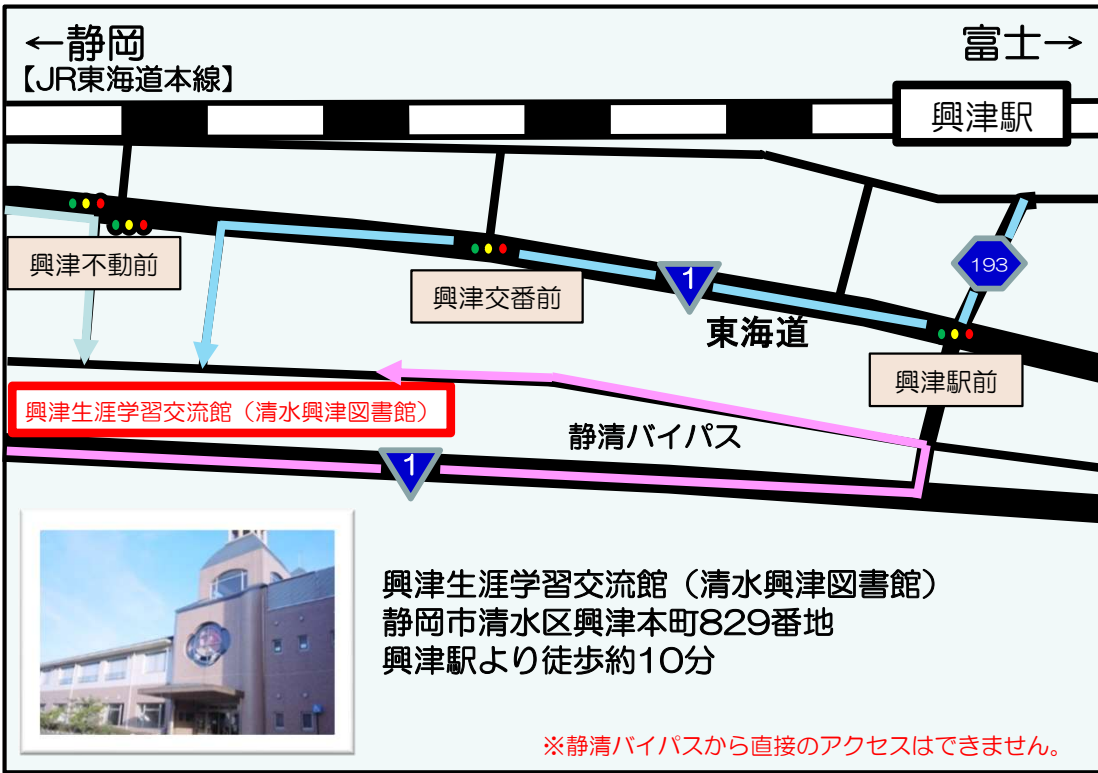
←静岡
【JR東海道本線】

富士→

興津駅

興津不動前

興津交番前

1

193

東海道

興津駅前

興津生涯学習交流館（清水興津図書館）

静清バイパス

1

興津生涯学習交流館（清水興津図書館）
静岡市清水区興津本町829番地
興津駅より徒歩約10分

※静清バイパスから直接のアクセスはできません。